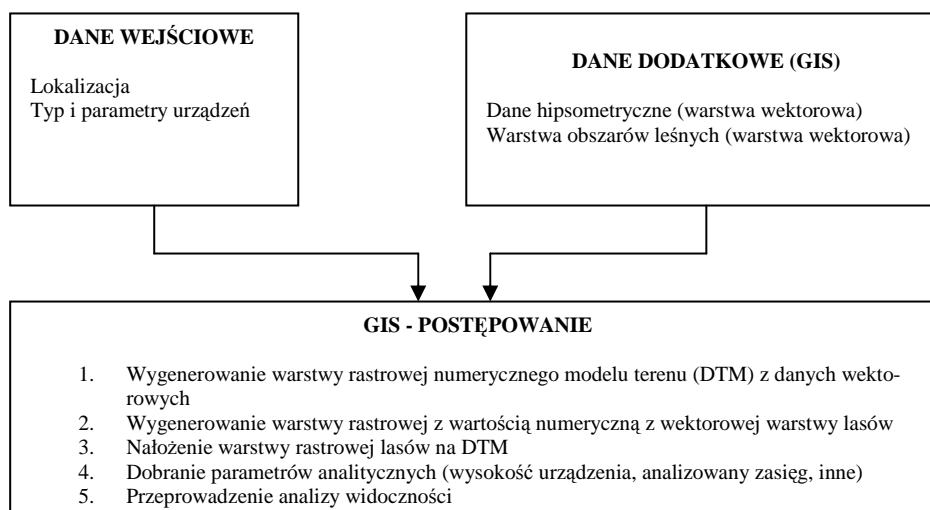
DANE WEJŚCIOWE

Lokalizacja
Typ i parametry urządzeń

DANE DODATKOWE (GIS)

Dane hipsometryczne (warstwa wektorowa)
Warstwa obszarów leśnych (warstwa wektorowa)

GIS - POSTĘPOWANIE

1. Wygenerowanie warstwy rastrowej numerycznego modelu terenu (DTM) z danych wektorowych
2. Wygenerowanie warstwy rastrowej z wartością numeryczną z wektorowej warstwy lasów
3. Nałożenie warstwy rastrowej lasów na DTM
4. Dobranie parametrów analitycznych (wysokość urządzenia, analizowany zasięg, inne)
5. Przeprowadzenie analizy widoczności